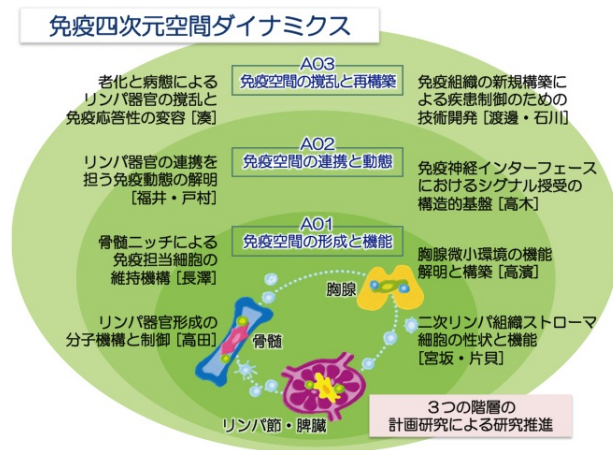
免疫四次元空間ダイナミクス

A03
免疫空間の撹乱と再構築

老化と病態によるリンパ器官の撹乱と免疫応答性の変容［湊］

免疫組織の新規構築による疾患制御のための技術開発［渡邊・石川］

A02
免疫空間の連携と動態

リンパ器官の連携を担う免疫動態の解明［福井・戸村］

免疫神経インターフェースにおけるシグナル授受の構造的基盤［高木］

A01
免疫空間の形成と機能

骨髄ニッチによる免疫担当細胞の維持機構［長澤］

胸腺微小環境の機能解明と構築［高濱］

胸腺

リンパ器官形成の分子機構と制御［高田］

骨髄

二次リンパ組織ストローマ細胞の性状と機能［宮坂・片貝］

リンパ節・脾臓

3つの階層の計画研究による研究推進